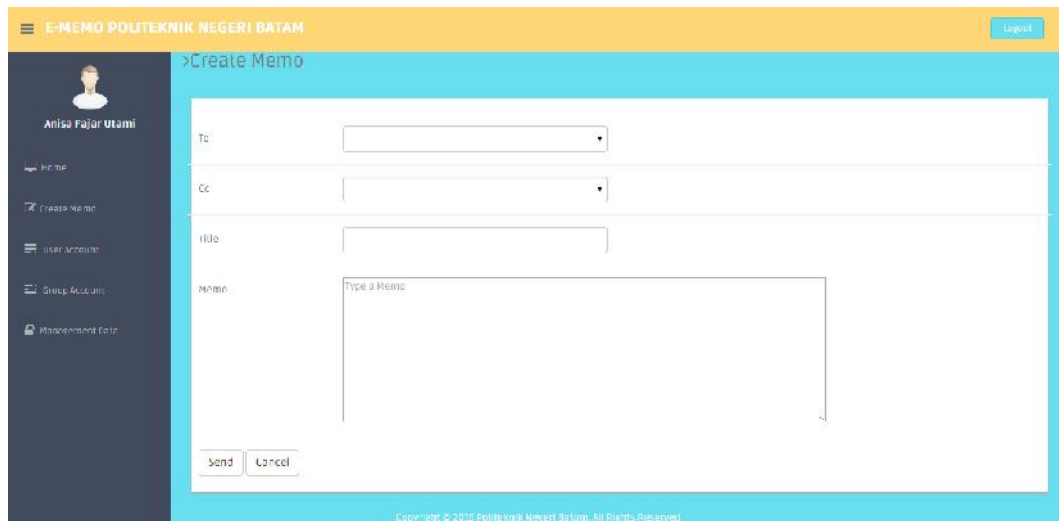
E-MEMO POLITEKNIK NEGERI BATAM

Logout

Anisa Fajar Utami

Home

Create Memo

User Account

Group Account

Management Data

>Create Memo

To

Cc

Title

Memo

Type a Memo

Send Cancel

Copyright © 2015 Politeknik Negeri Batam. All Rights Reserved